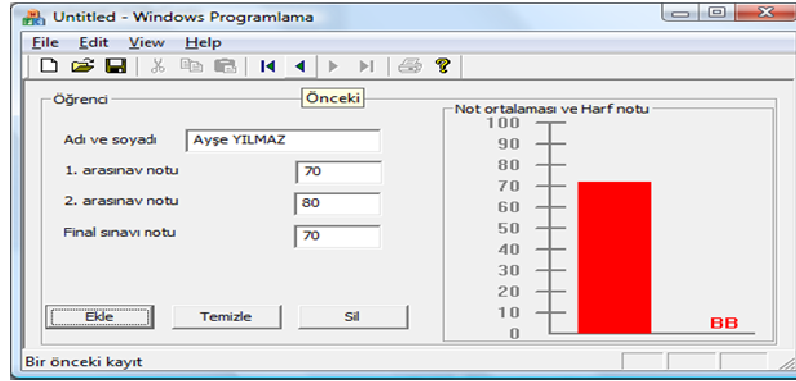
Untitled - Windows Programlama

File Edit View Help

Önceki

Öğrenci

Adı ve soyadı Ayşe YILMAZ

1. arasınav notu 70

2. arasınav notu 80

Final sınavı notu 70

Ekle Temizle Sil

Not ortalaması ve Harf notu

100
90
80
70
60
50
40
30
20
10
0

BB

Bir önceki kayıt